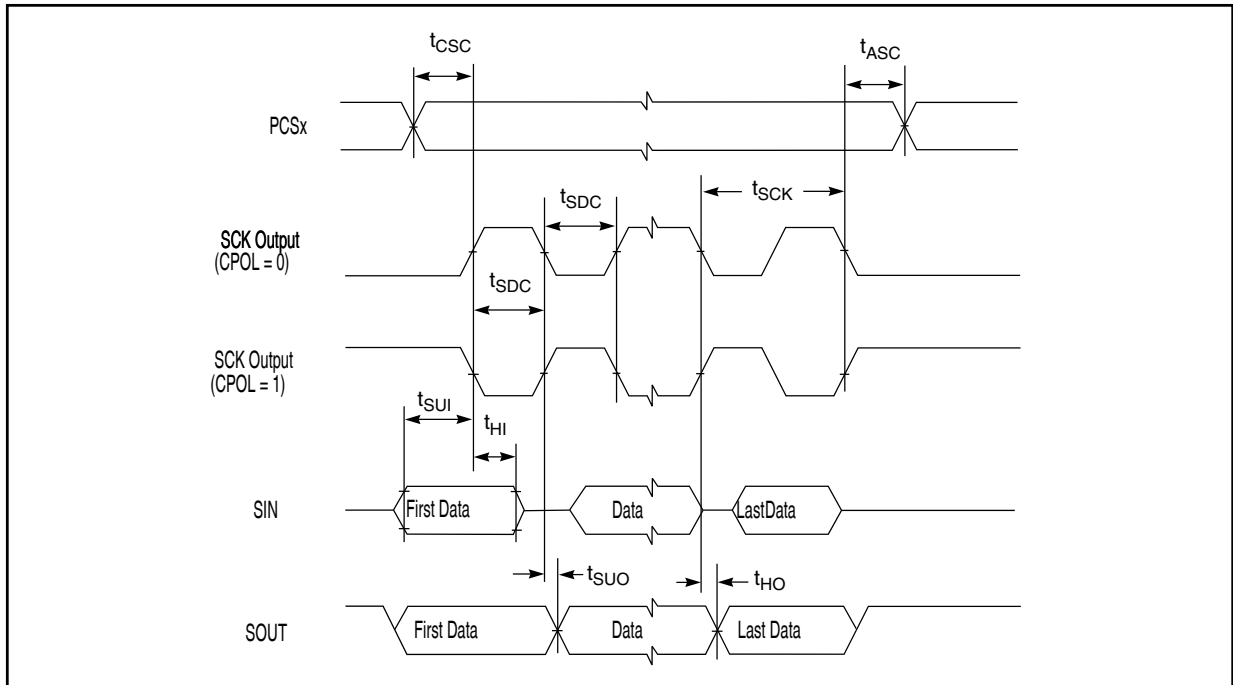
$t_{CSC}$

$t_{ASC}$

PCSx

$t_{SDC}$

$t_{SCK}$

SCK Output (CPOL = 0)

$t_{SDC}$

SCK Output (CPOL = 1)

$t_{SUI}$

$t_{HI}$

SIN

First Data

Data

LastData

$t_{SUO}$

$t_{HO}$

SOUT

First Data

Data

Last Data